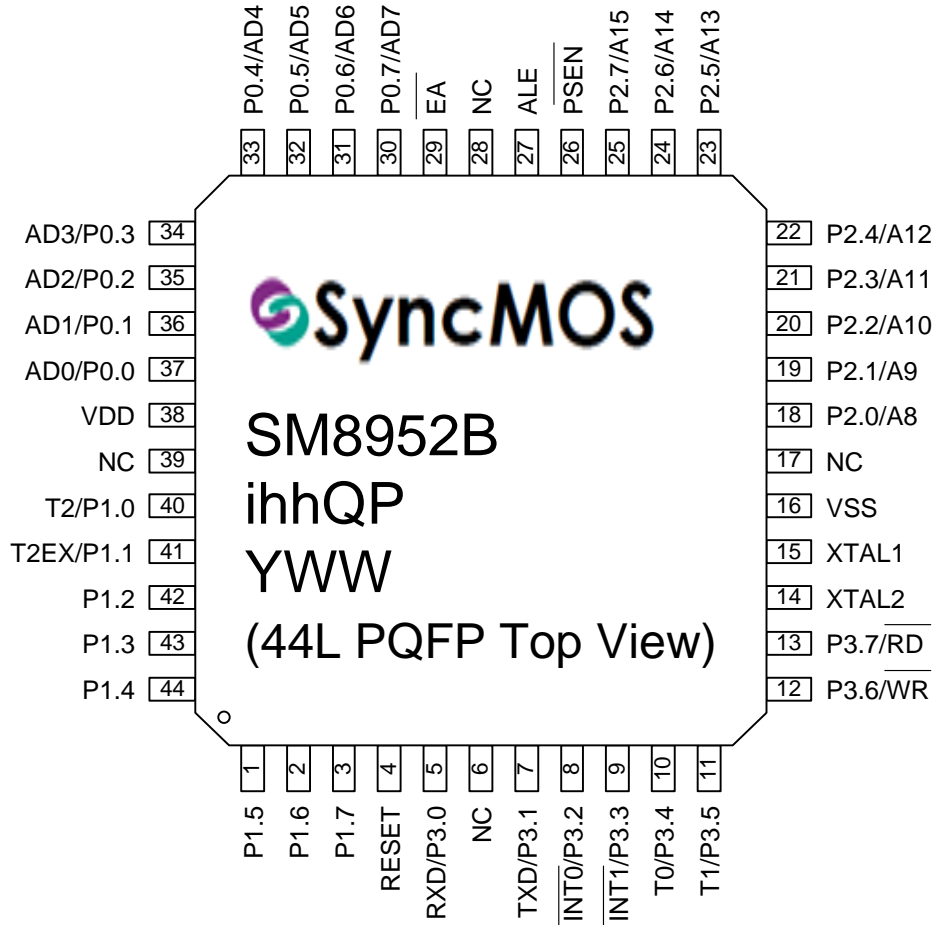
P0.4/AD4 33
P0.5/AD5 32
P0.6/AD6 31
P0.7/AD7 30
$\overline{EA}$ 29
NC 28
ALE 27
$\overline{PSEN}$ 26
P2.7/A15 25
P2.6/A14 24
P2.5/A13 23

AD3/P0.3 34
AD2/P0.2 35
AD1/P0.1 36
AD0/P0.0 37
VDD 38
NC 39
T2/P1.0 40
T2EX/P1.1 41
P1.2 42
P1.3 43
P1.4 44

SyncMOS

SM8952B
ihhQP
YWW
(44L PQFP Top View)

22 P2.4/A12
21 P2.3/A11
20 P2.2/A10
19 P2.1/A9
18 P2.0/A8
17 NC
16 VSS
15 XTAL1
14 XTAL2
13 P3.7/$\overline{RD}$
12 P3.6/$\overline{WR}$

1 P1.5
2 P1.6
3 P1.7
4 RESET
5 RXD/P3.0
6 NC
7 TXD/P3.1
8 $\overline{INT0}$/P3.2
9 $\overline{INT1}$/P3.3
10 T0/P3.4
11 T1/P3.5